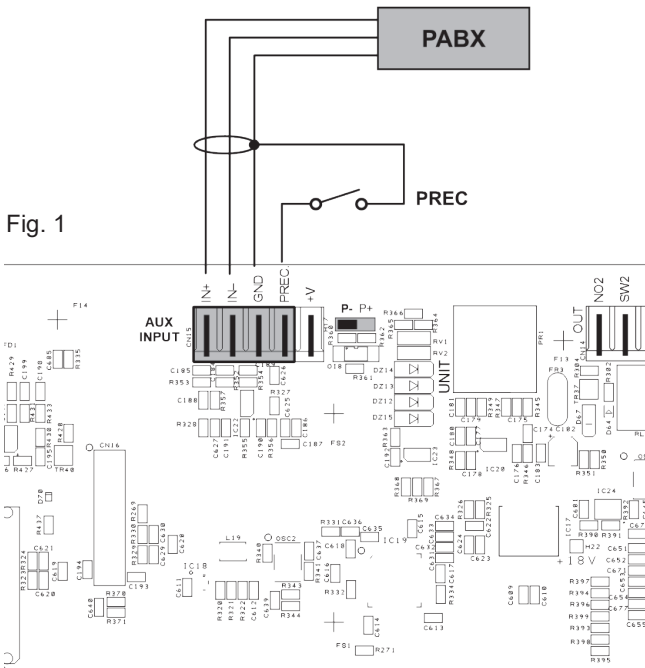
PABX

PREC

Fig. 1

IN+
IN-
GND
PREC
+V

NO2
SW2
OUT

AUX INPUT

CN15

P- P+

UNIT

F14
FD1
R429
C199
C198
C605
R315
C185
R353
C188
R328
R357
R352
R354
R327
C626
C625
C627
C191
C22
R355
C190
R356
C186
C187
FS2
R360
R361
R362
R366
R365
R364
O18
RV1
RV2
DZ14
DZ13
DZ12
DZ15
PR1
F13
FR3
C181
C174
R349
R347
C175
R345
C174
C182
R382
D67
D64
R350
R351
C192
R363
IC23
R348
C188
C178
IC20
C176
R346
C183
R368
R369
R367
CN16
R427
TR40
C195
R438
R428
D70
R437
C621
C619
C620
R323
R324
C194
C648
R370
R371
C193
R329
R330
R269
C629
C630
C628
L19
OSC2
IC18
C611
R320
R321
R322
C612
C613
R340
R343
R344
R341
C637
C616
C610
R331
C636
C635
IC19
R332
C614
FS1
R271
C65
C634
C633
C632
C631
C617
R334
R326
C624
R325
C622
C623
C613
C609
C610
IC17
C68
IC24
R390
R391
H22
18V
C651
C652
R397
R394
R396
R399
R393
R398
R395
C677
C655